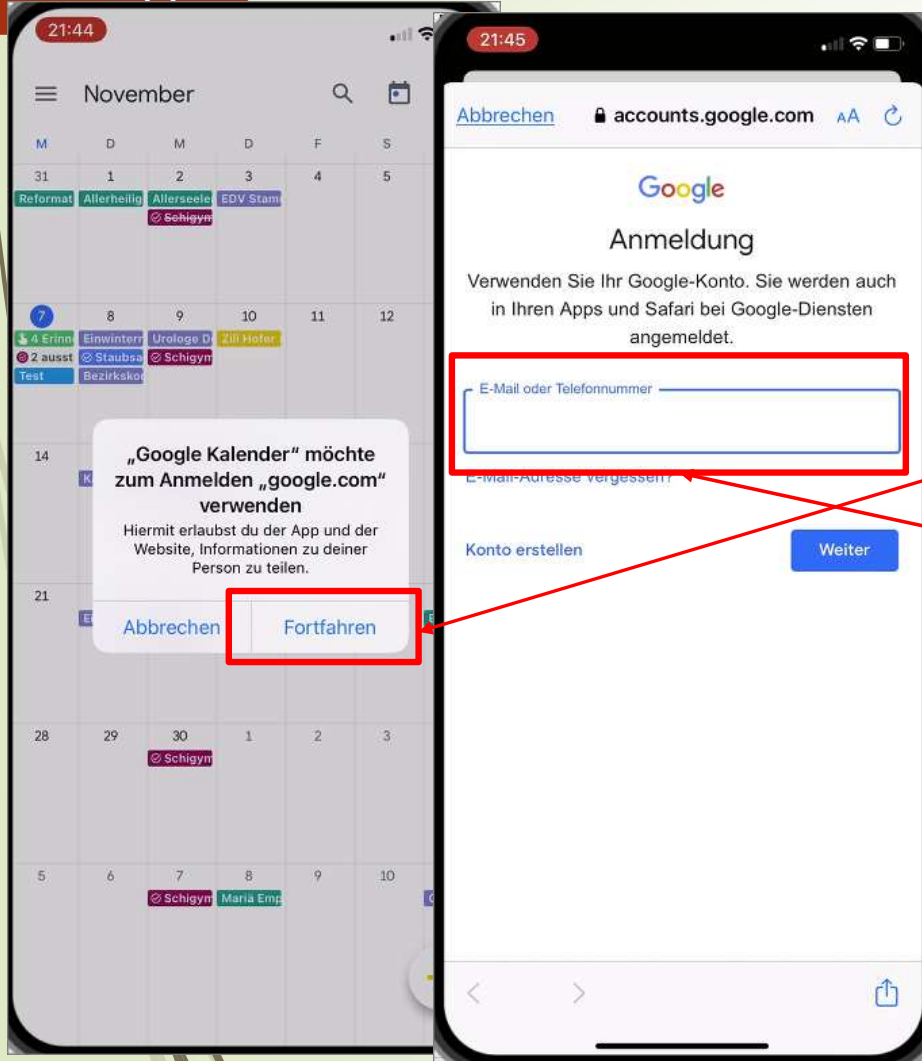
21:44

November

| M | D | M | D | F | S |
|---|---|---|---|---|---|
| 31 Reformat | 1 Allerheilig | 2 Allerseele Schigym | 3 EDV Stam | 4 | 5 |
| 7 4 Erinn 2 ausst Test | 8 Einwintern Staubsa Bezirkskor | 9 Urologe D Schigym | 10 Zili Hofer | 11 | 12 |
| 14 | | | | | |
| 21 | | | | | |
| 28 | 29 | 30 Schigym | 1 | 2 | 3 |
| 5 | 6 | 7 Schigym | 8 Maria Emp | 9 | 10 |

„Google Kalender" möchte zum Anmelden „google.com" verwenden

Hiermit erlaubst du der App und der Website, Informationen zu deiner Person zu teilen.

Abbrechen Fortfahren

21:45

Abbrechen accounts.google.com AA

Google

Anmeldung

Verwenden Sie Ihr Google-Konto. Sie werden auch in Ihren Apps und Safari bei Google-Diensten angemeldet.

E-Mail oder Telefonnummer

E-Mail-Adresse vergessen?

Konto erstellen

Weiter